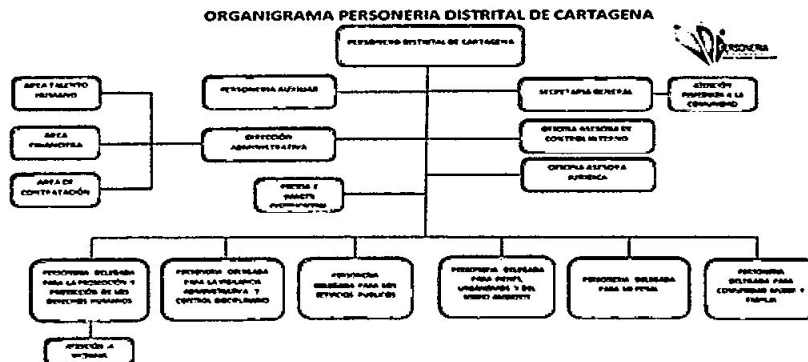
ORGANIGRAMA PERSONERIA DISTRITAL DE CARTAGENA

PERSONERIA

PERSONERIA DISTRITAL DE CARTAGENA

AREA TALENTO HUMANO

PERSONERIA AUXILIAR

SECRETARIA GENERAL

ATENCION PRIMARIA A LA COMUNIDAD

AREA FINANCIERA

DIRECCION ADMINISTRATIVA

OFICINA ASESORA DE CONTROL INTERNO

AREA DE CONTRATACION

OFICINA ASESORA JURIDICA

PRENSA E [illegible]

PERSONERIA DELEGADA PARA LA PROMOCION Y PROTECCION DE LOS DERECHOS HUMANOS

PERSONERIA DELEGADA PARA LA VIGILANCIA ADMINISTRATIVA Y CONTROL DISCIPLINARIO

PERSONERIA DELEGADA PARA LOS SERVICIOS PUBLICOS

PERSONERIA DELEGADA PARA PENAL, URBANISMO Y DEL MEDIO AMBIENTE

PERSONERIA DELEGADA PARA LO PENAL

PERSONERIA DELEGADA PARA CONVIVENCIA MUJER Y FAMILIA

ATENCION A VICTIMAS